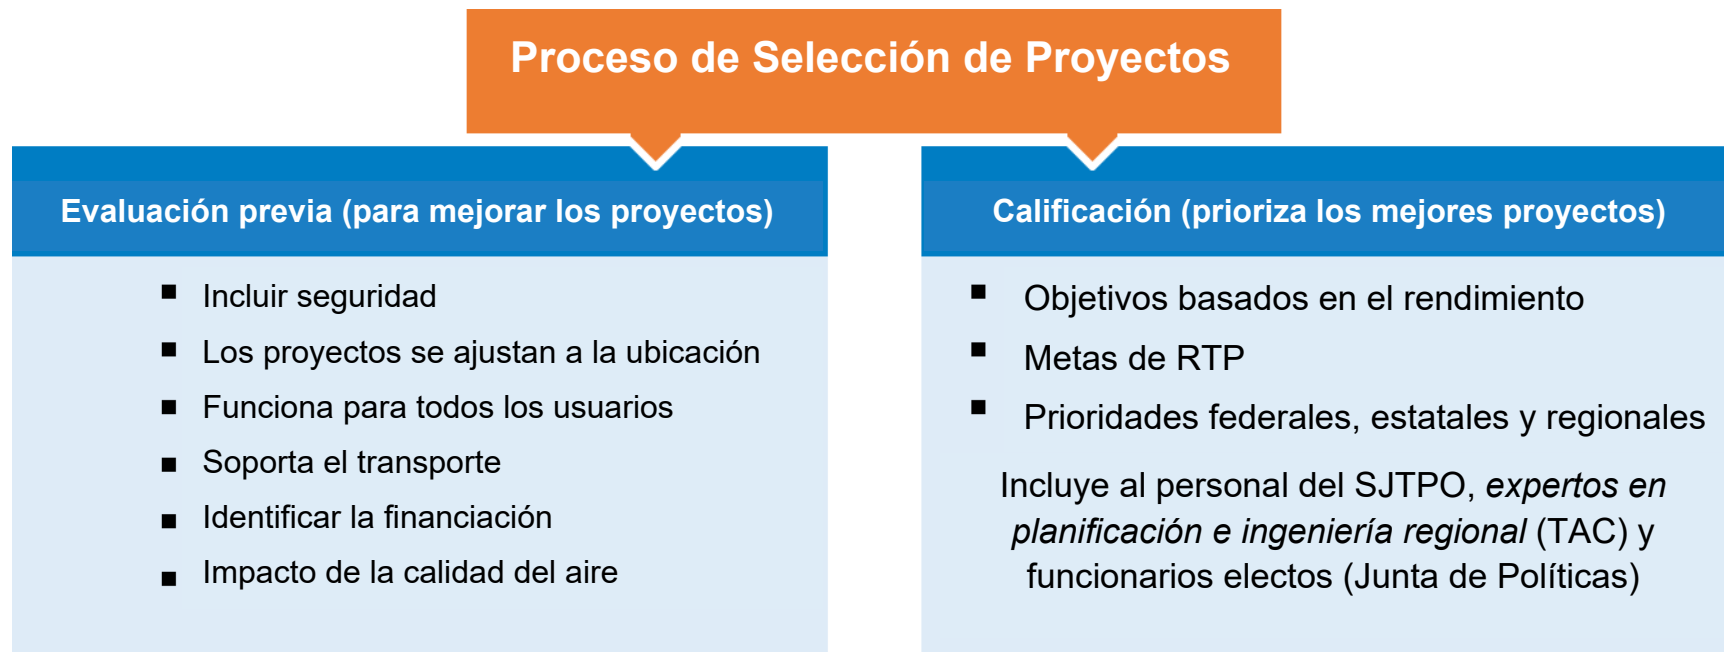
Proceso de Selección de Proyectos

Evaluación previa (para mejorar los proyectos)

- Incluir seguridad
- Los proyectos se ajustan a la ubicación
- Funciona para todos los usuarios
- Soporta el transporte
- Identificar la financiación
- Impacto de la calidad del aire

Calificación (prioriza los mejores proyectos)

- Objetivos basados en el rendimiento
- Metas de RTP
- Prioridades federales, estatales y regionales

Incluye al personal del SJTPO, *expertos en planificación e ingeniería regional* (TAC) y funcionarios electos (Junta de Políticas)